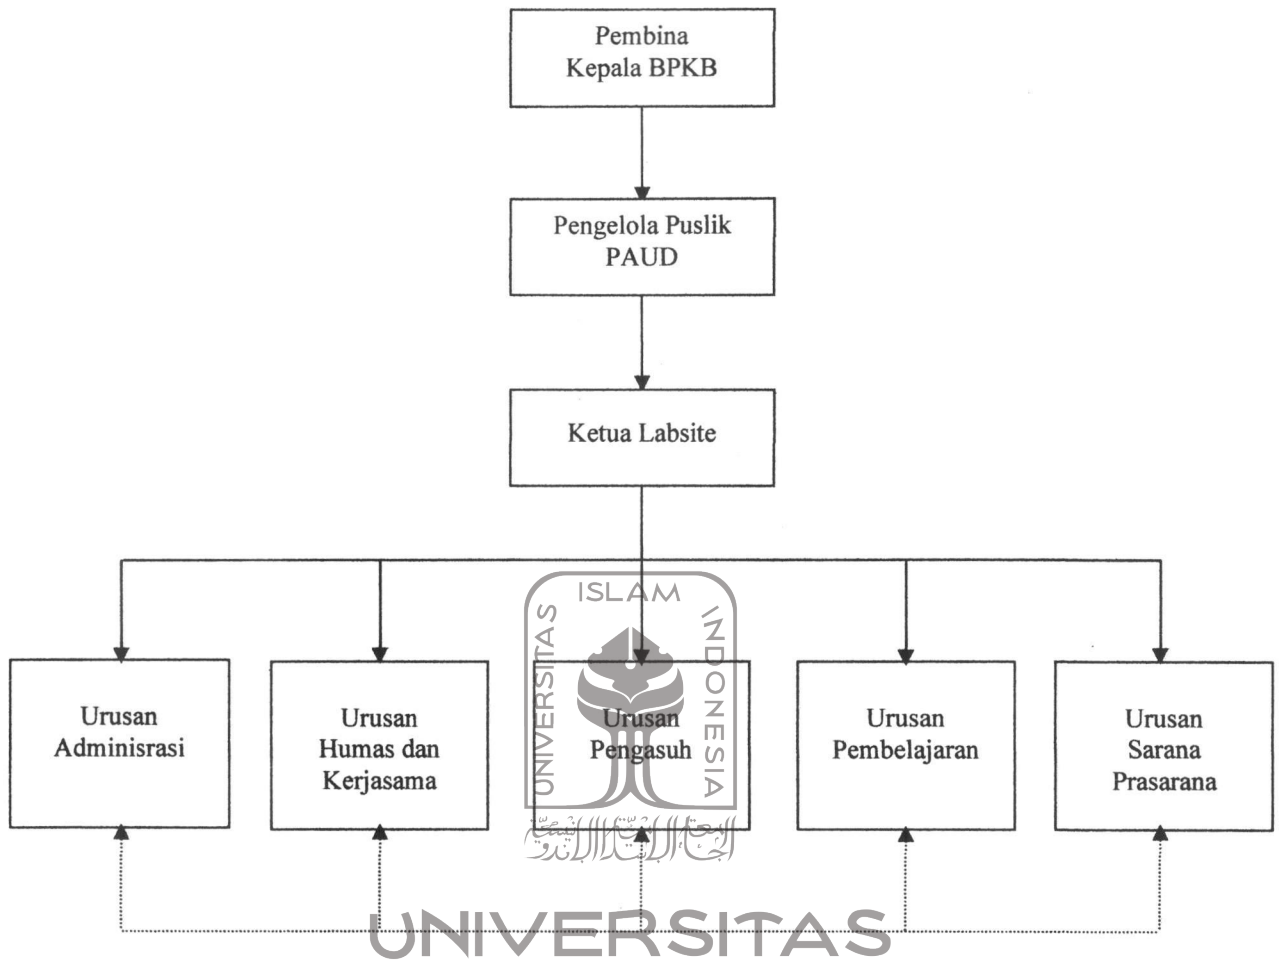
Pembina
Kepala BPKB

Pengelola Puslik
PAUD

Ketua Labsite

Urusan
Adminisrasi

Urusan
Humas dan
Kerjasama

Urusan
Pengasuh

Urusan
Pembelajaran

Urusan
Sarana
Prasarana

ISLAM
UNIVERSITAS
INDONESIA

UNIVERSITAS